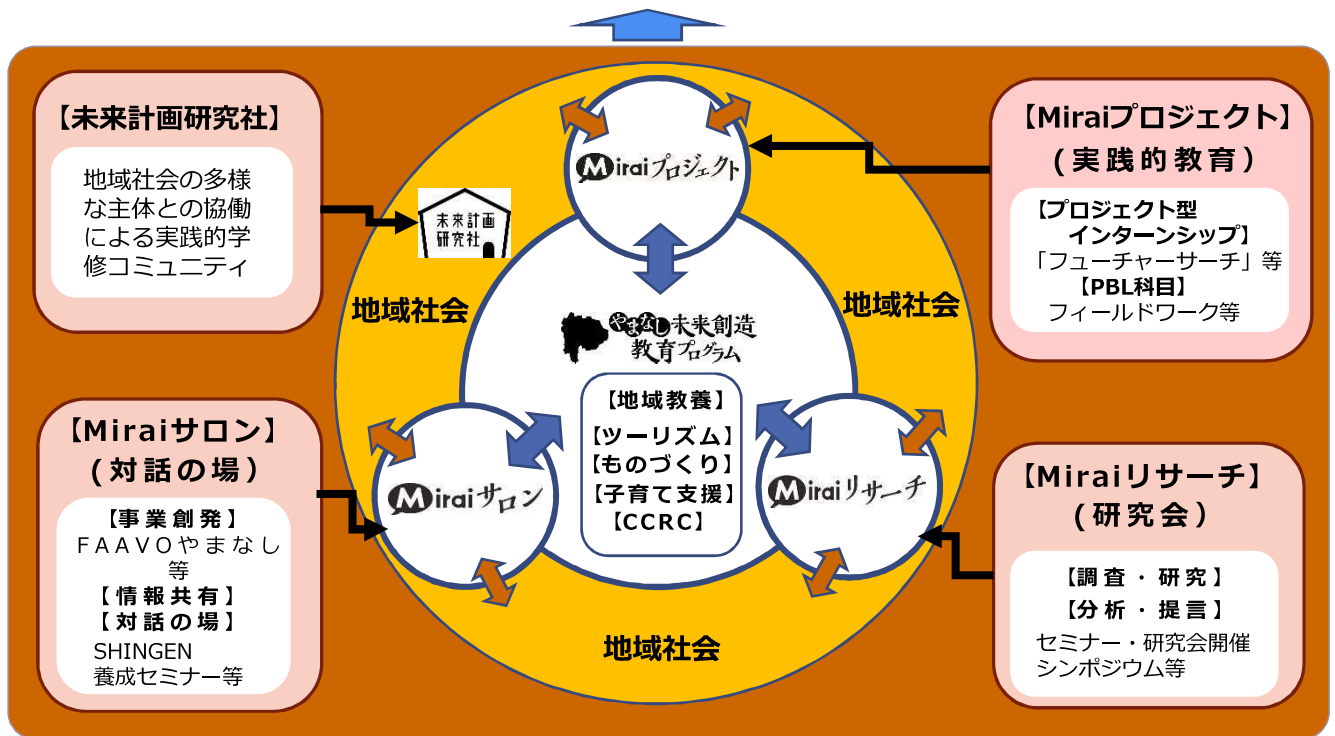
【未来計画研究社】

地域社会の多様な主体との協働による実践的学修コミュニティ

未来計画研究社

地域社会

Miraiプロジェクト

地域社会

やまなし未来創造教育プログラム

【地域教養】
【ツーリズム】
【ものづくり】
【子育て支援】
【CCRC】

【Miraiプロジェクト】
（実践的教育）

【プロジェクト型インターンシップ】
「フューチャーサーチ」等
【PBL科目】
フィールドワーク等

【Miraiサロン】
（対話の場）

【事業創発】
FAAVOやまなし等
【情報共有】
【対話の場】
SHINGEN
養成セミナー等

Miraiサロン

Miraiリサーチ

地域社会

【Miraiリサーチ】
（研究会）

【調査・研究】
【分析・提言】
セミナー・研究会開催
シンポジウム等